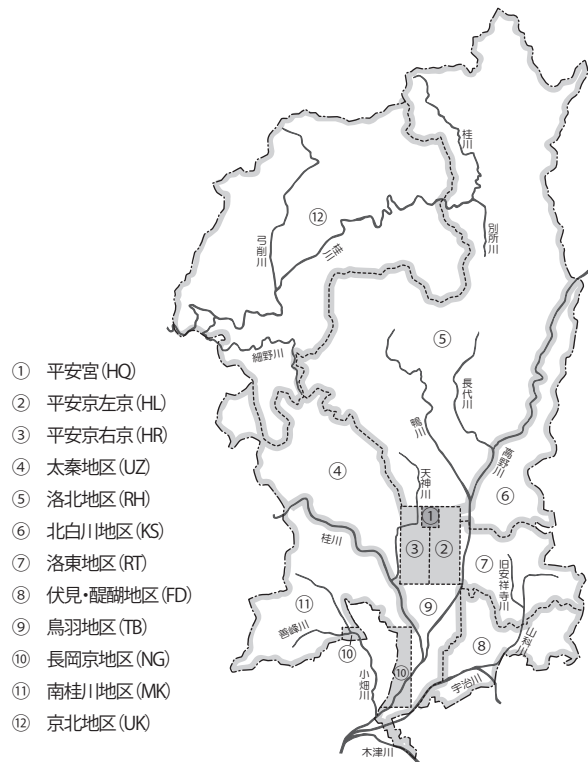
① 平安宮(HQ)
② 平安京左京(HL)
③ 平安京右京(HR)
④ 太秦地区(UZ)
⑤ 洛北地区(RH)
⑥ 北白川地区(KS)
⑦ 洛東地区(RT)
⑧ 伏見・醍醐地区(FD)
⑨ 鳥羽地区(TB)
⑩ 長岡京地区(NG)
⑪ 南桂川地区(MK)
⑫ 京北地区(UK)

桂川
⑫
弓削川
上桂川
別所川
⑤
細野川
長代川
鴨川
高野川
④
天神川
⑥
①
③
②
⑦
桂川
旧安祥寺川
⑪
⑨
⑧
善峰川
山科川
⑩
小畑川
⑩
宇治川
木津川